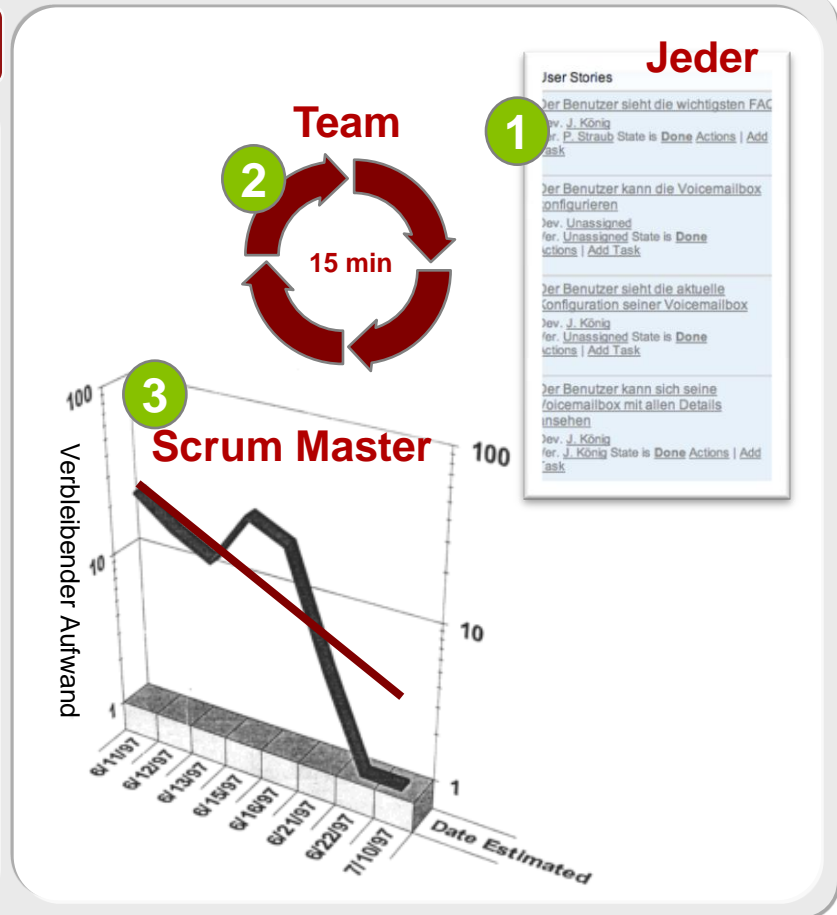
Jeder

Jser Stories

Der Benutzer sieht die wichtigsten FAC
Dev. J. König
Ver. P. Straub State is Done Actions | Add Task

Der Benutzer kann die Voicemailbox konfigurieren
Dev. Unassigned
Ver. Unassigned State is Done
Actions | Add Task

Der Benutzer sieht die aktuelle Konfiguration seiner Voicemailbox
Dev. J. König
Ver. Unassigned State is Done
Actions | Add Task

Der Benutzer kann sich seine Voicemailbox mit allen Details ansehen
Dev. J. König
Ver. J. König State is Done Actions | Add Task

1

Team

2

15 min

3

Scrum Master

100

10

1

100

10

1

Verbleibender Aufwand

6/11/97
6/12/97
6/13/97
6/15/97
6/18/97
6/21/97
6/22/97
7/10/97

Date Estimated